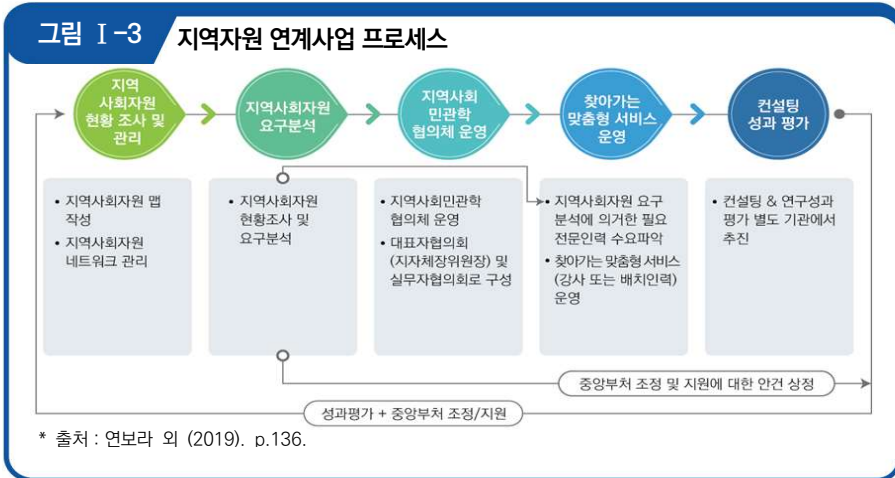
그림 Ⅰ-3 지역자원 연계사업 프로세스

지역 사회자원 현황 조사 및 관리

지역사회자원 요구분석

지역사회 민관학 협의체 운영

찾아가는 맞춤형 서비스 운영

컨설팅 성과 평가

• 지역사회자원 맵 작성
• 지역사회자원 네트워크 관리

• 지역사회자원 현황조사 및 요구분석

• 지역사회민관학 협의체 운영
• 대표자협의회 (지자체장위원장) 및 실무자협의회로 구성

• 지역사회자원 요구 분석에 의거한 필요 전문인력 수요파악
• 찾아가는 맞춤형 서비스 (강사 또는 배치인력) 운영

• 컨설팅 & 연구성과 평가 별도 기관에서 추진

중앙부처 조정 및 지원에 대한 안건 상정

성과평가 + 중앙부처 조정/지원

* 출처 : 연보라 외 (2019). p.136.